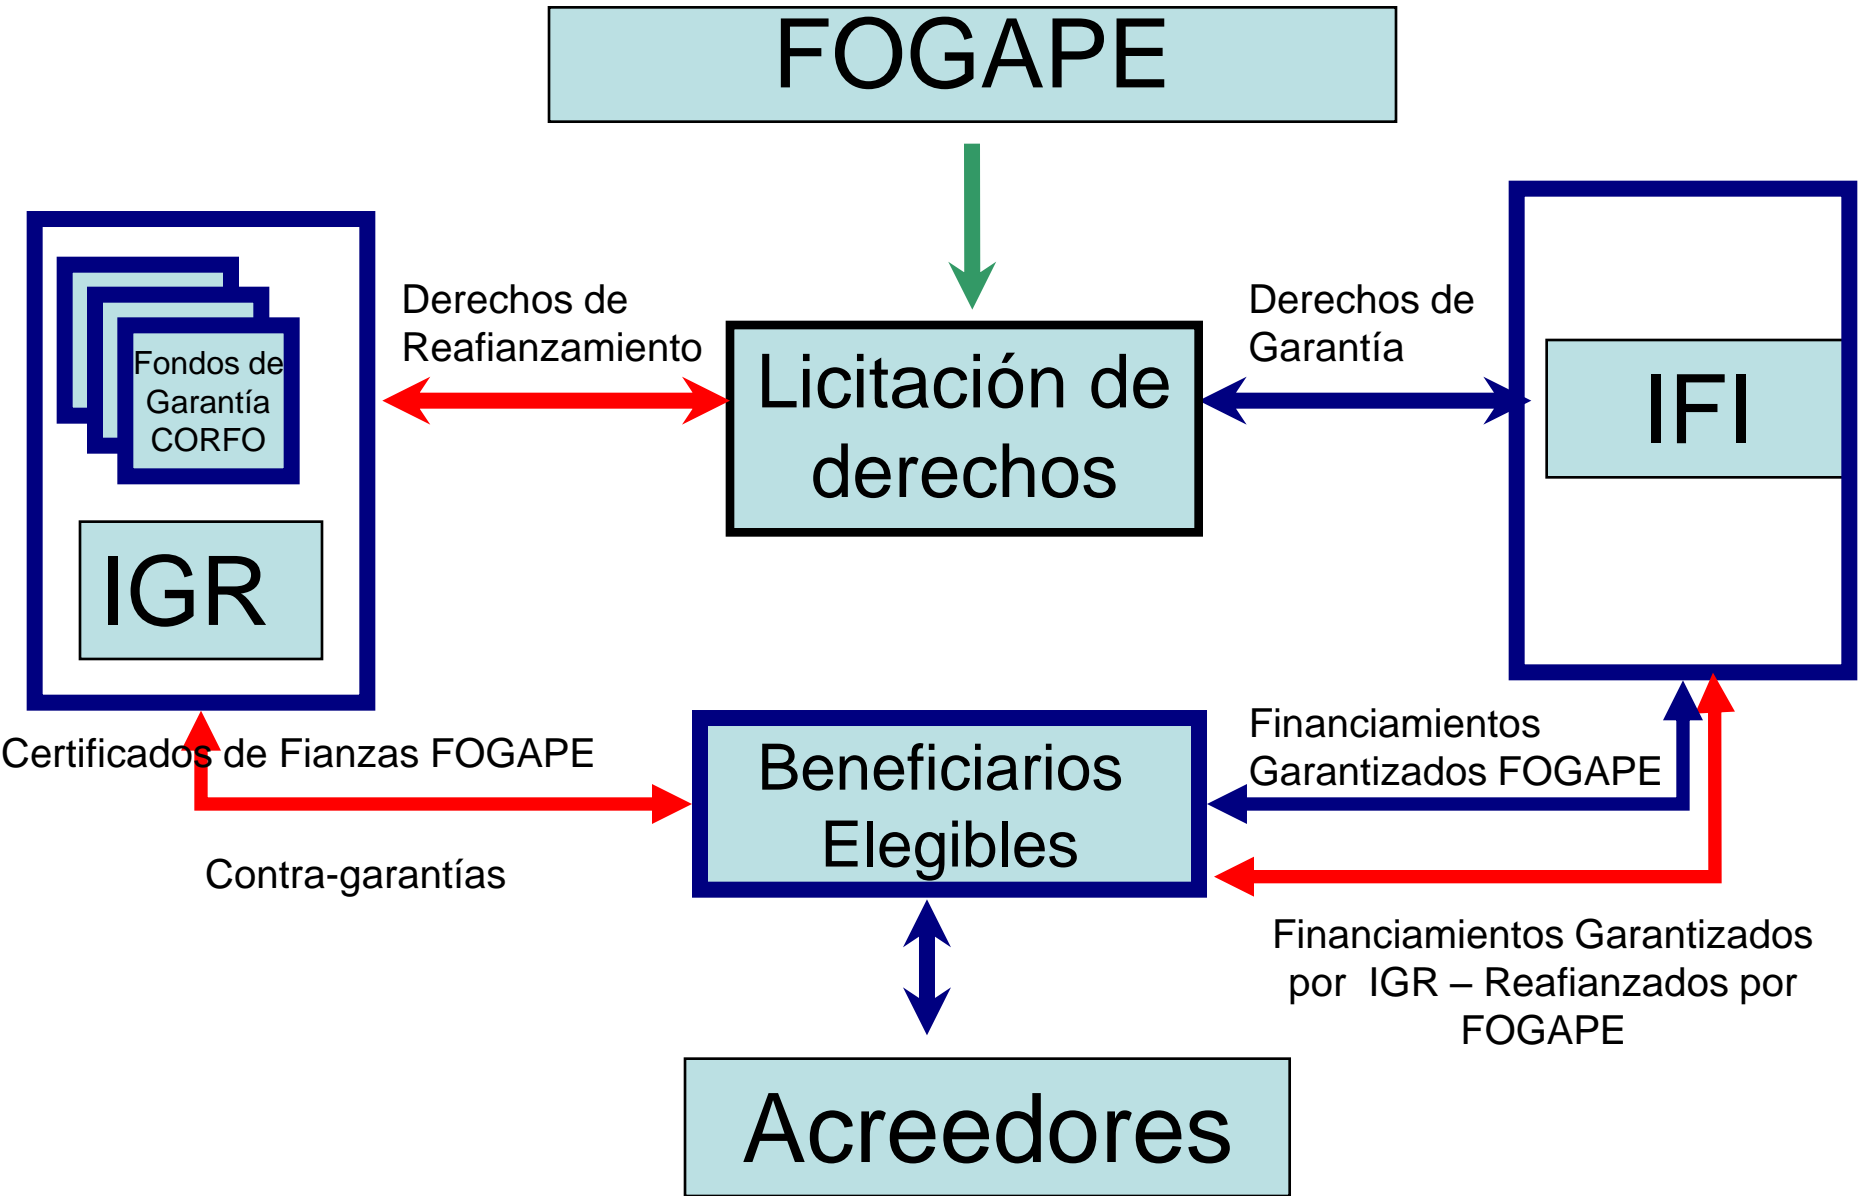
FOGAPE

Fondos de Garantía CORFO

IGR

Derechos de Reafianzamiento

Licitación de derechos

Derechos de Garantía

IFI

Certificados de Fianzas FOGAPE

Beneficiarios Elegibles

Financiamientos Garantizados FOGAPE

Contra-garantías

Financiamientos Garantizados por IGR – Reafianzados por FOGAPE

Acreedores